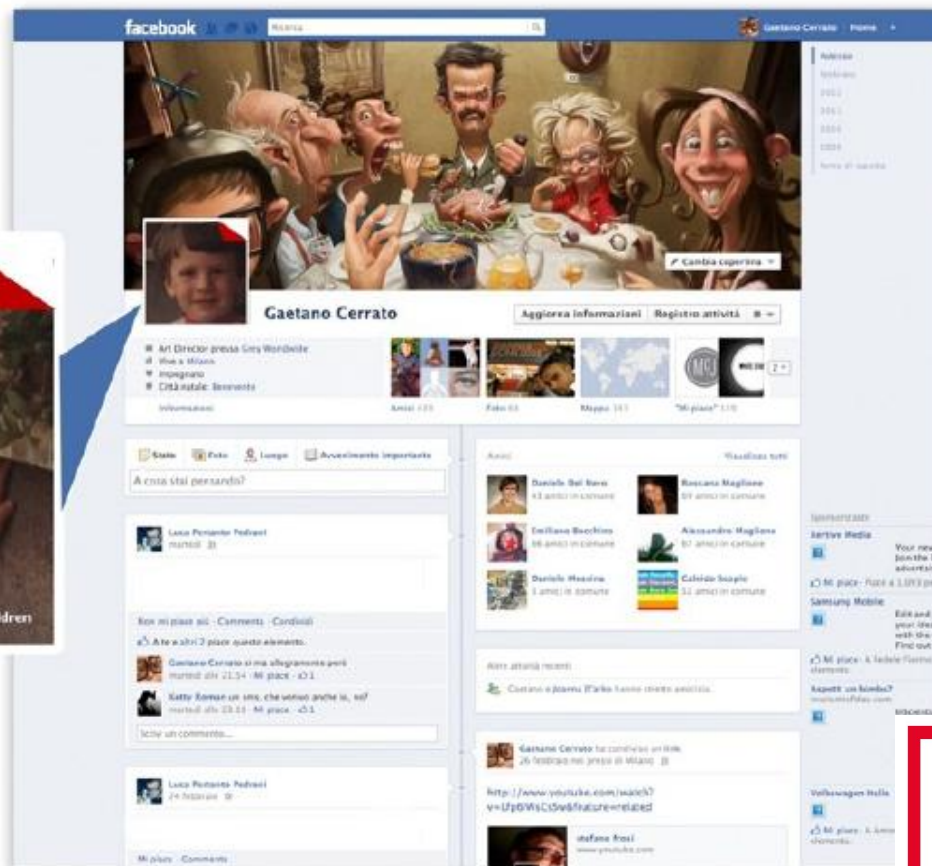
facebook Ricerca Gaetano Cerrato Home

Adesso
Febbraio
2011
2010
Nato

Cambia copertina

Gaetano Cerrato
Aggiorna informazioni Registro attività

Art Director presso Grey Worldwide
Vive a Milano
Impegnato
Città natale: Benevento
Informazioni

Amici
Foto
Mappa
"Mi piace"

Stato Foto Luogo Avvenimento importante
A cosa stai pensando?

Luca Pomante Pedrani
martedì

Non mi piace più · Commenta · Condividi
A te e altri 2 piace questo elemento.
Gaetano Cerrato ci ma allegramente però
martedì alle 21:54 · Mi piace · 1
Katty Koman un sms, che veniamo anche io, no?
martedì alle 23:33 · Mi piace · 1
Scrivi un commento...

Luca Pomante Pedrani
24 febbraio

Mi piace · Commenta

Amici
Visualizza tutti
Daniele Dal Nero
43 amici in comune
Rossana Maglione
69 amici in comune
Emiliano Bocchino
66 amici in comune
Alessandro Magliano
67 amici in comune
Daniele Messina
1 amici in comune
Calinda Scoglio
12 amici in comune

Altre attività recenti
Gaetano e Joanna D'Arko hanno stretto amicizia.

Gaetano Cerrato ha condiviso un link.
26 febbraio nei pressi di Milano

http://www.youtube.com/watch?v=LFpB9iSCt5w&feature=related

stefano frosi
www.youtube.com

Sponsorizzate
Jartive Media
Your ne
Join the
advertis
Mi piace
Samsung Mobile
Edit and
your ide
with the
Find out
Mi piace
Aspetti un bimbo?
Volkswagen Italia
Mi piace

dren